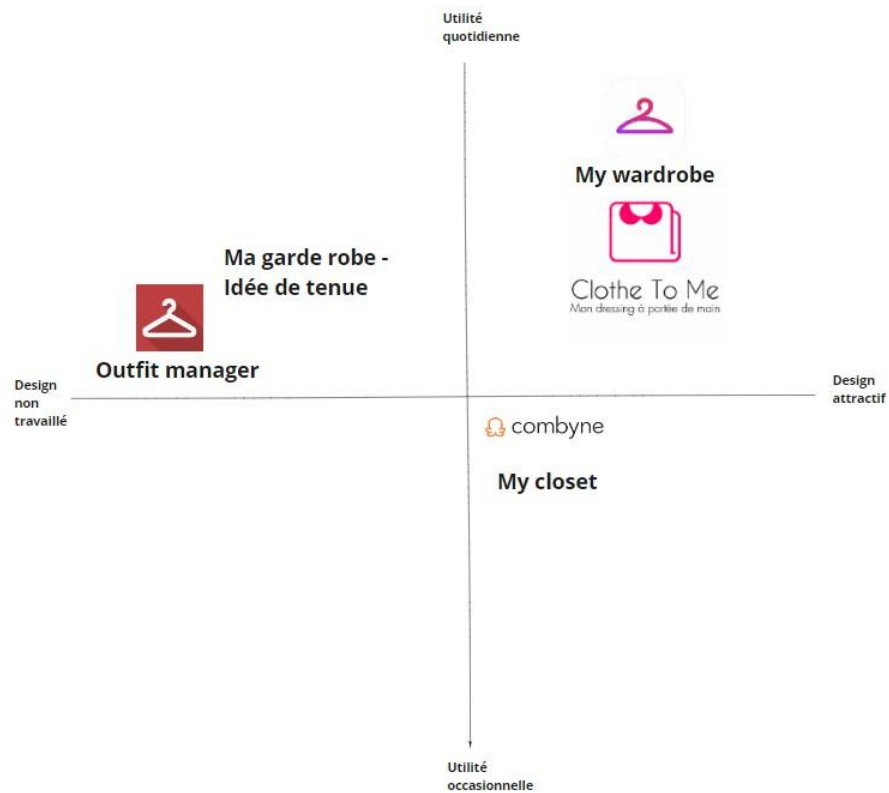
Utilité quotidienne

My wardrobe

Clothe To Me
Mon dressing à portée de main

Ma garde robe - Idée de tenue

Outfit manager

Design non travaillé

Design attractif

combyne

My closet

Utilité occasionnelle